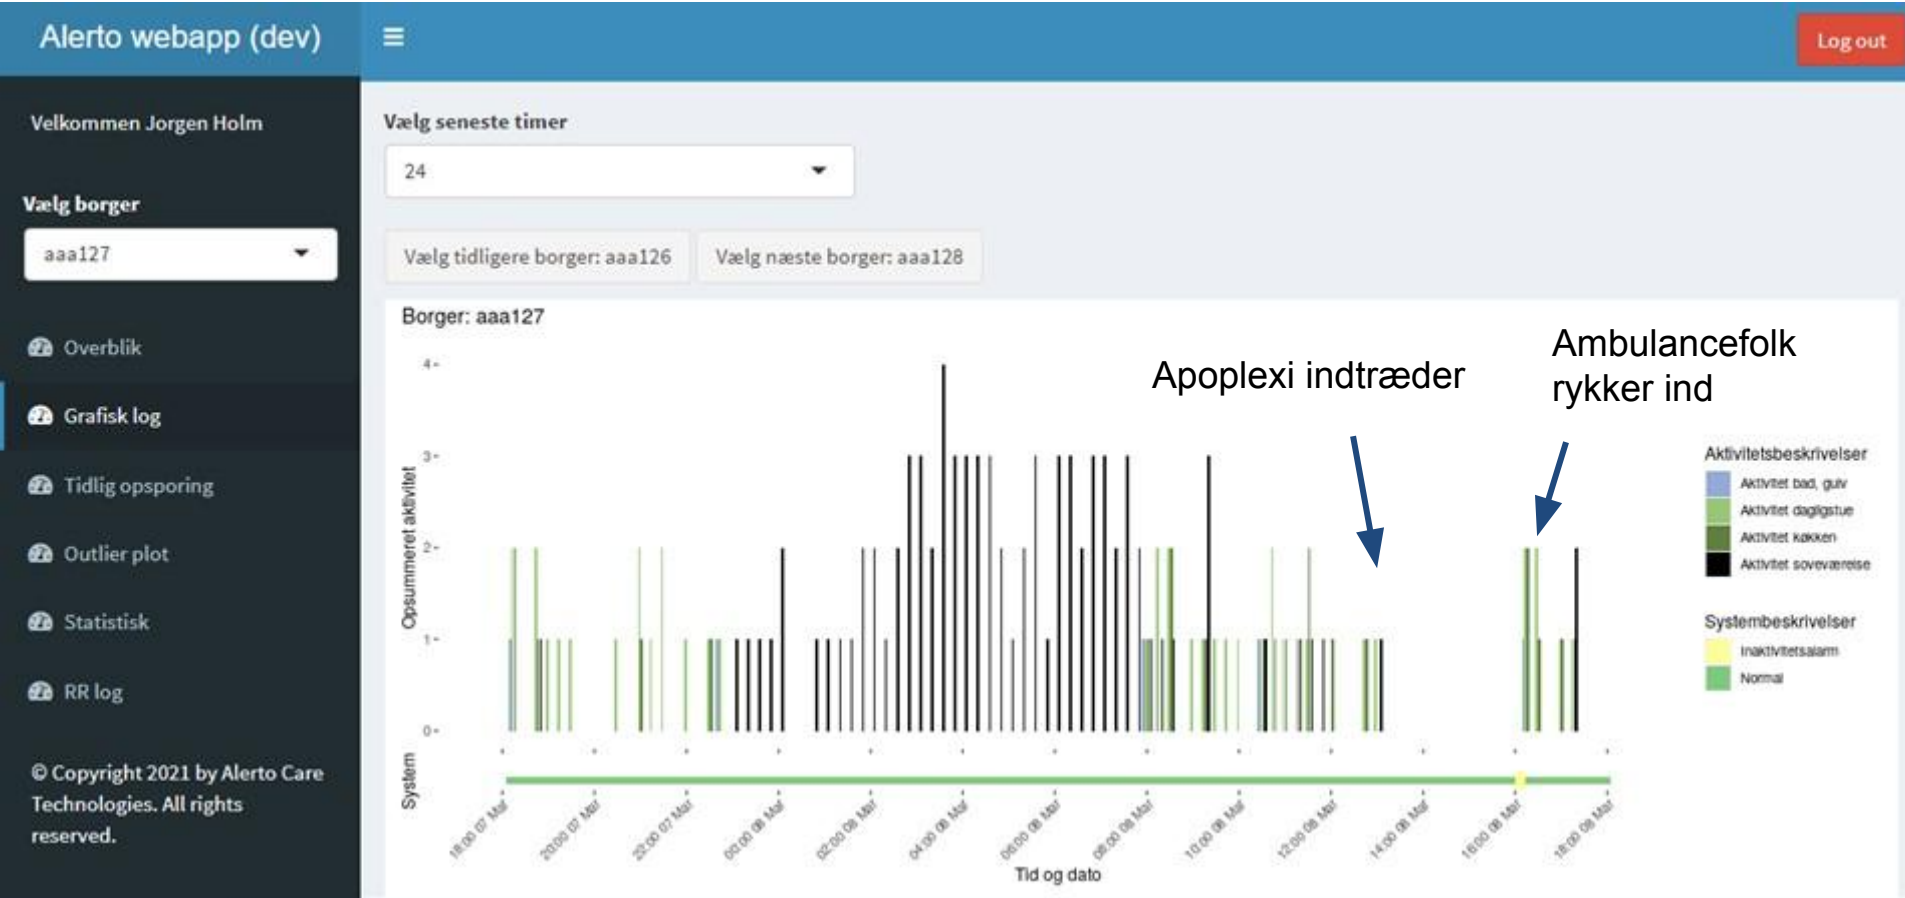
Alerto webapp (dev)

Log out

Velkommen Jorgen Holm

Vælg borger

aaa127

Overblik

Grafisk log

Tidlig opsporing

Outlier plot

Statistisk

RR log

© Copyright 2021 by Alerto Care Technologies. All rights reserved.

Vælg seneste timer

24

Vælg tidligere borger: aaa126

Vælg næste borger: aaa128

Borger: aaa127

Apoplexi indtræder

Ambulancefolk rykker ind

Opsummeret aktivitet

4
3
2
1
0

System

18:00 07 Mai
20:00 07 Mai
22:00 07 Mai
00:00 08 Mai
02:00 08 Mai
04:00 08 Mai
06:00 08 Mai
08:00 08 Mai
10:00 08 Mai
12:00 08 Mai
14:00 08 Mai
16:00 08 Mai
18:00 08 Mai

Tid og dato

Aktivitetsbeskrivelser
Aktivitet bad, gulv
Aktivitet dagligstue
Aktivitet køkken
Aktivitet soveværelse

Systembeskrivelser
Inaktivitetsalarm
Normal